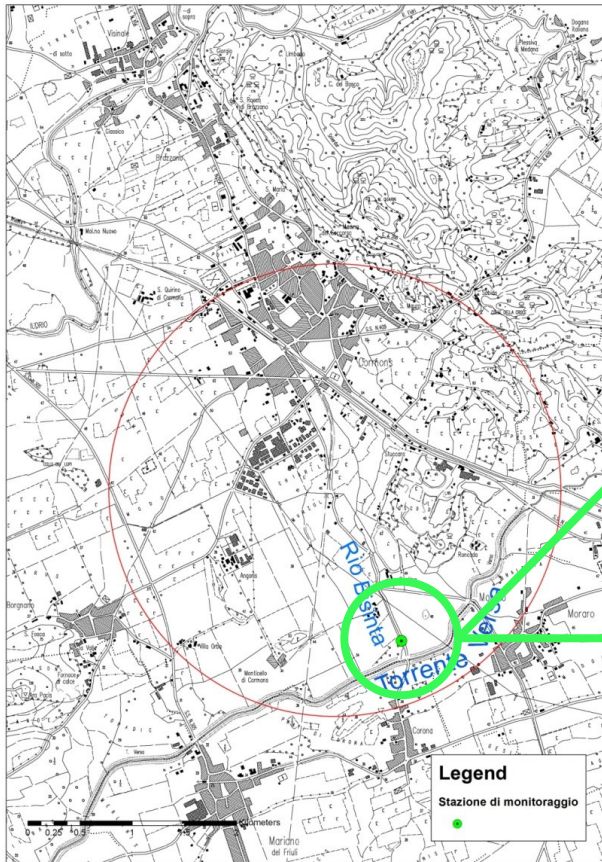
Visinale
del sotto
Giasbana
Dogana
Pressiva
Medana
Brazzano
Mochu Nuovo
S. Quirino di Cormons
Cormons
Rio Bisinta
Torrente Iudrio
Monticello di Cormons
Angoris
Villa Orzo
Borgnano
Corona
Moraro
Mariano del Friuli
0 0.25 0.5 1 Kilometers
Legend
Stazione di monitoraggio